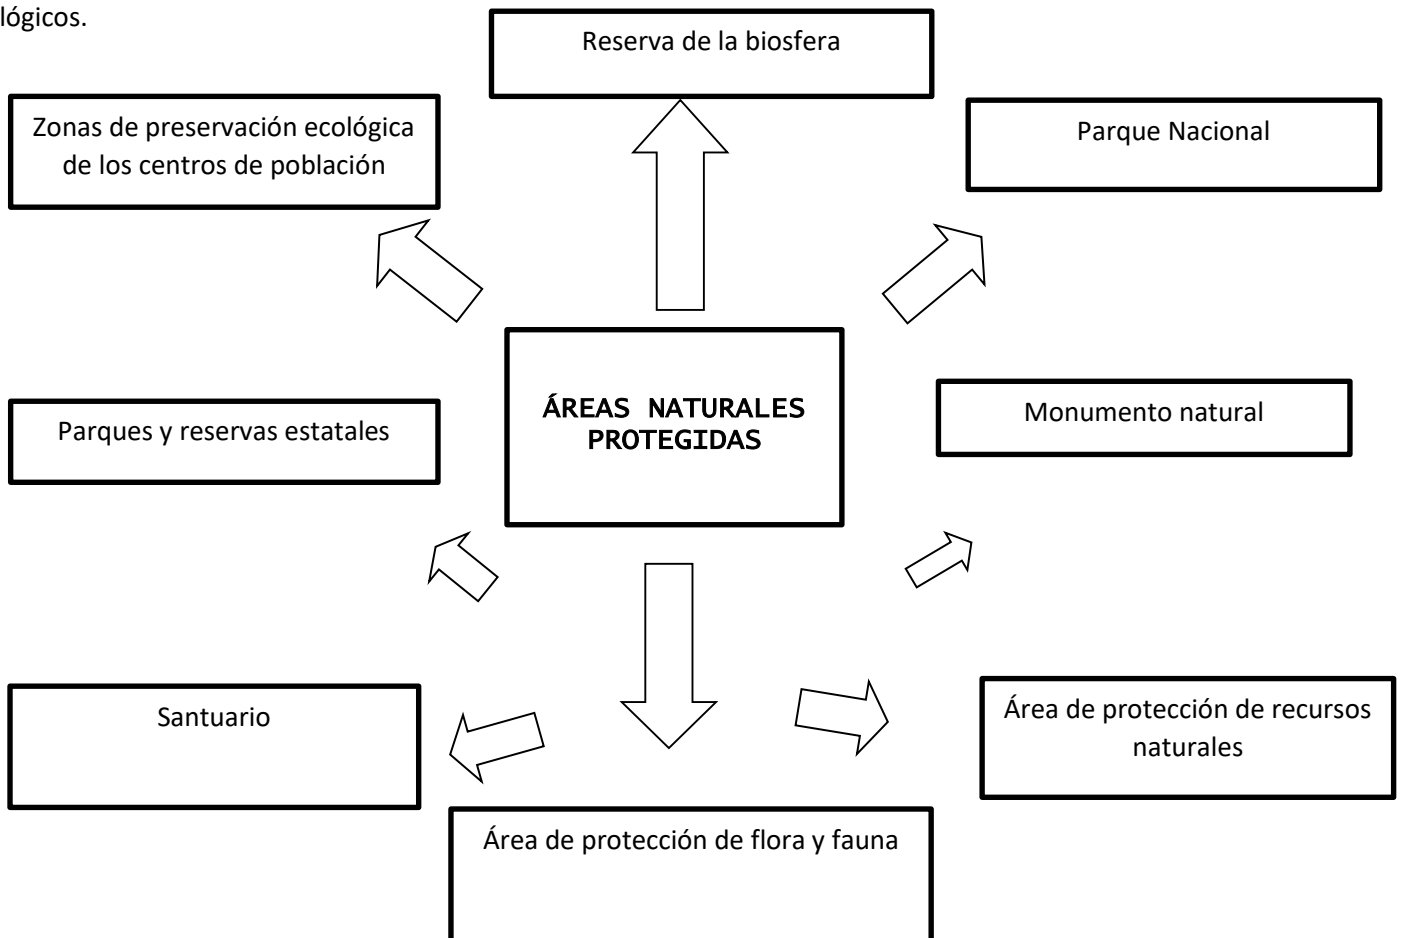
lógicos.

Reserva de la biosfera

Zonas de preservación ecológica de los centros de población

Parque Nacional

ÁREAS NATURALES PROTEGIDAS

Parques y reservas estatales

Monumento natural

Santuario

Área de protección de recursos naturales

Área de protección de flora y fauna